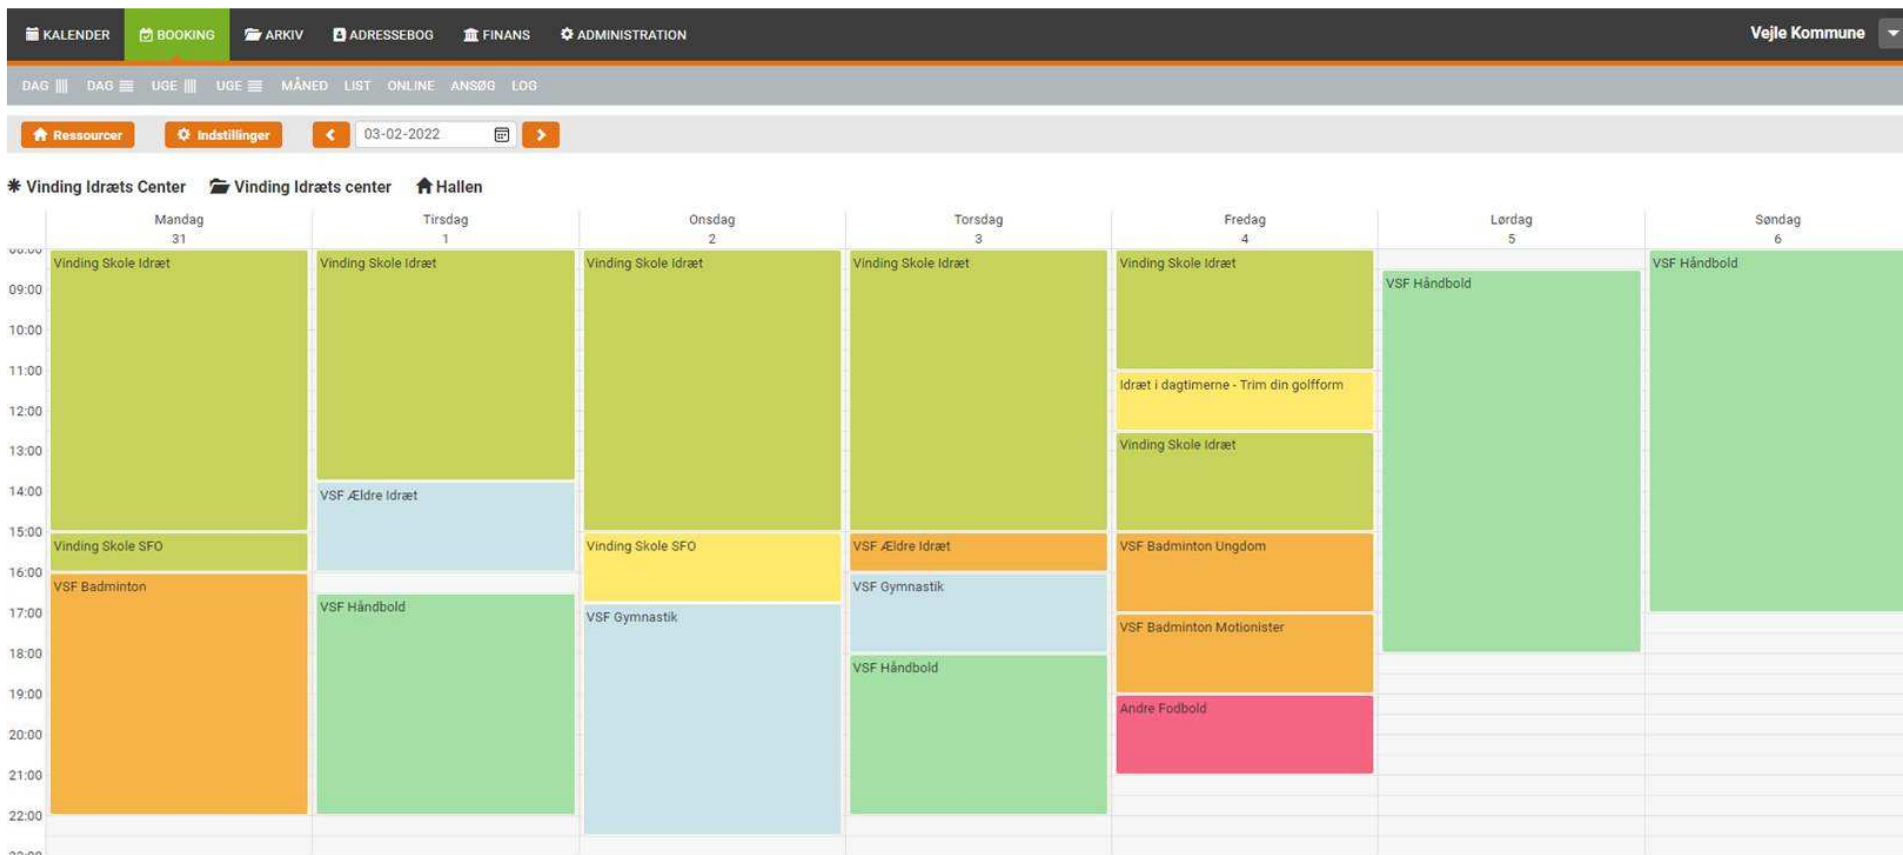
KALENDER BOOKING ARKIV ADRESSEBOG FINANS ADMINISTRATION Vejle Kommune

DAG DAG UGE UGE MÅNED LIST ONLINE ANSØG LOG

Ressourcer Indstillinger 03-02-2022

Vinding Idræts Center Vinding Idræts center Hallen

| | Mandag 31 | Tirsdag 1 | Onsdag 2 | Torsdag 3 | Fredag 4 | Lørdag 5 | Søndag 6 |
|---|---|---|---|---|---|---|---|
| 09:00 | Vinding Skole Idræt | Vinding Skole Idræt | Vinding Skole Idræt | Vinding Skole Idræt | Vinding Skole Idræt | VSF Håndbold | VSF Håndbold |
| 11:00 | | | | | Idræt i dagtimerne - Trim din golfform | | |
| 13:00 | | | | | Vinding Skole Idræt | | |
| 14:00 | | VSF Ældre Idræt | | | | | |
| 15:00 | Vinding Skole SFO | | Vinding Skole SFO | VSF Ældre Idræt | VSF Badminton Ungdom | | |
| 16:00 | VSF Badminton | VSF Håndbold | VSF Gymnastik | VSF Gymnastik | | | |
| 17:00 | | | | | VSF Badminton Motionister | | |
| 18:00 | | | | VSF Håndbold | | | |
| 19:00 | | | | | Andre Fodbold | | |

10:00 12:00 20:00 21:00 22:00